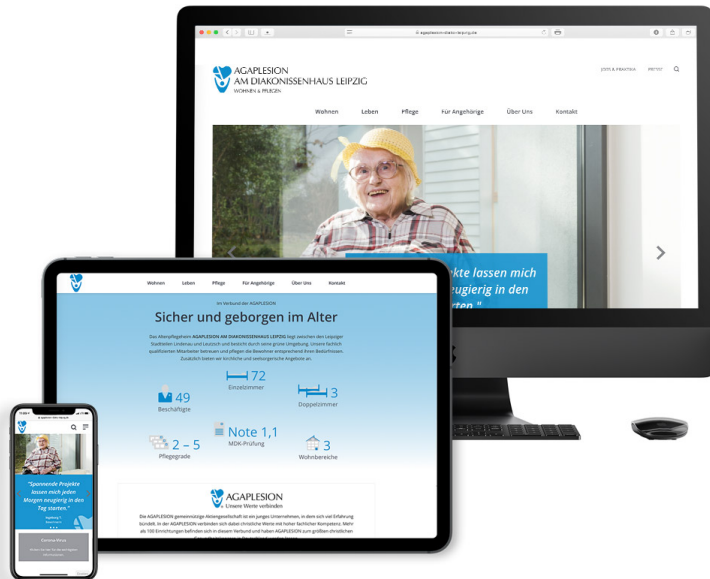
agaplesion-diakonissenhaus-leipzig.de

AGAPLESION
AM DIAKONISSENHAUS LEIPZIG
WOHNEN & PFLEGEN

JOBS & PRAKTIKA

Wohnen Leben Pflege Für Angehörige Über Uns Kontakt

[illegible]kte lassen mich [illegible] neugierig in den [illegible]rten."

Wohnen Leben Pflege Für Angehörige Über Uns Kontakt

Im Verbund der AGAPLESION

Sicher und geborgen im Alter

Das Altenpflegeheim AGAPLESION AM DIAKONISSENHAUS LEIPZIG liegt zwischen den Leipziger Stadtteilen Lindenau und Leutzsch und besticht durch seine grüne Umgebung. Unsere fachlich qualifizierten Mitarbeiter betreuen und pflegen die Bewohner entsprechend ihren Bedürfnissen. Zusätzlich bieten wir kirchliche und seelsorgerische Angebote an.

72
Einzelzimmer

49
Beschäftigte

3
Doppelzimmer

Note 1,1
MDK-Prüfung

2 – 5
Pflegegrade

3
Wohnbereiche

AGAPLESION
Unsere Werte verbinden

Die AGAPLESION gemeinnützige Aktiengesellschaft ist ein junges Unternehmen, in dem sich viel Erfahrung bündelt. In der AGAPLESION verbinden sich dabei christliche Werte mit hoher fachlicher Kompetenz. Mehr als 100 Einrichtungen befinden sich in diesem Verbund und haben AGAPLESION zum größten christlichen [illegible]

"Spannende Projekte lassen mich jeden Morgen neugierig in den Tag starten."

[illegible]